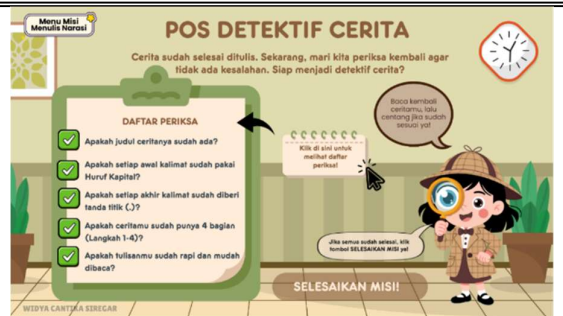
Menu Misi Menulis Narasi

POS DETEKTIF CERITA

Cerita sudah selesai ditulis. Sekarang, mari kita periksa kembali agar tidak ada kesalahan. Siap menjadi detektif cerita?

DAFTAR PERIKSA

Apakah judul ceritanya sudah ada?

Apakah setiap awal kalimat sudah pakai Huruf Kapital?

Apakah setiap akhir kalimat sudah diberi tanda titik (.)?

Apakah ceritamu sudah punya 4 bagian (Langkah 1-4)?

Apakah tulisanmu sudah rapi dan mudah dibaca?

Klik di sini untuk melihat daftar periksa!

Baca kembali ceritamu, lalu centang jika sudah sesuai ya!

Jika semua sudah selesai, klik tombol SELESAIKAN MISI ya!

SELESAIKAN MISI!

WIDYA CANTIKA SIREGAR